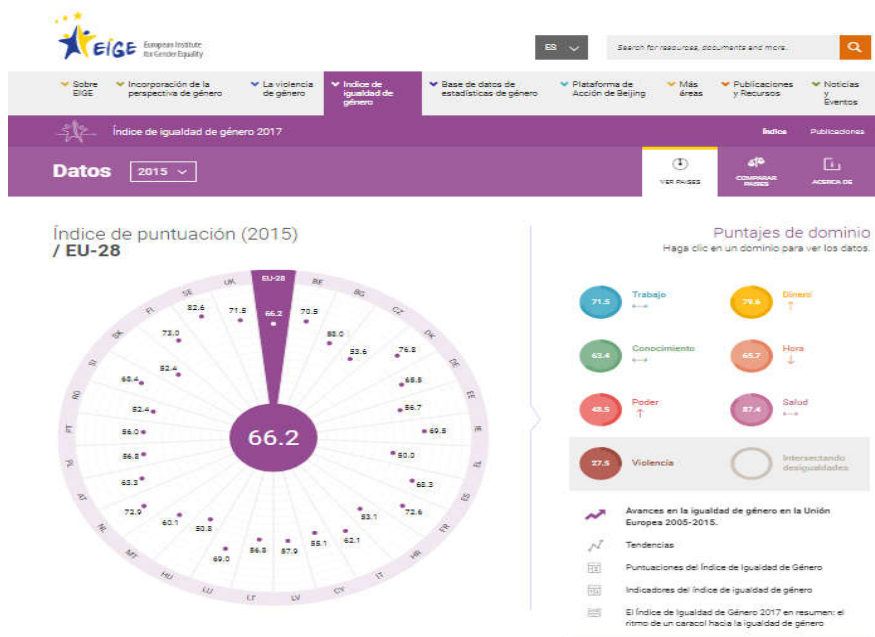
EIGE European Institute for Gender Equality

ES

Search for resources, documents and more.

Sobre EIGE
Incorporación de la perspectiva de género
La violencia de género
Índice de igualdad de género
Base de datos de estadísticas de género
Plataforma de Acción de Beijing
Más áreas
Publicaciones y Recursos
Noticias y Eventos

Índice de igualdad de género 2017

Índice
Publicaciones

Datos 2015

VER PAÍSES
COMPARAR PAÍSES
ACERCA DE

Índice de puntuación (2015)
/ EU-28

EU-28 66.2
BE 70.5
BG 58.0
CZ 53.6
DK 76.8
DE 65.5
EE 56.7
IE 69.5
EL 50.0
ES 68.3
FR 72.6
HR 53.1
IT 62.1
CY 55.1
LV 57.9
LT 56.8
LU 69.0
HU 50.8
MT 60.1
NL 72.9
AT 63.3
PL 56.8
PT 56.0
RO 52.4
SI 68.4
SK 52.4
FI 73.0
SE 82.6
UK 71.5

66.2

Puntajes de dominio
Haga clic en un dominio para ver los datos.

71.5 Trabajo
79.6 Dinero
63.4 Conocimiento
65.7 Hora
48.5 Poder
87.4 Salud
27.5 Violencia
Intersectando desigualdades

Avances en la igualdad de género en la Unión Europea 2005-2015.
Tendencias
Puntuaciones del Índice de Igualdad de Género
Indicadores del índice de igualdad de género
El Índice de Igualdad de Género 2017 en resumen: el ritmo de un caracol hacia la igualdad de género